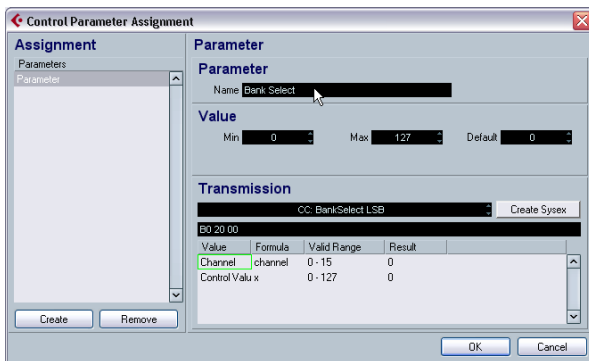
Control Parameter Assignment

Assignment
Parameters
Parameter

Create
Remove

Parameter
Parameter
Name Bank Select

Value
Min 0
Max 127
Default 0

Transmission
CC: BankSelect LSB
Create Sysex
B0 20 00

| Value | Formula | Valid Range | Result |
|---|---|---|---|
| Channel | channel | 0 - 15 | 0 |
| Control Valu | x | 0 - 127 | 0 |

OK
Cancel